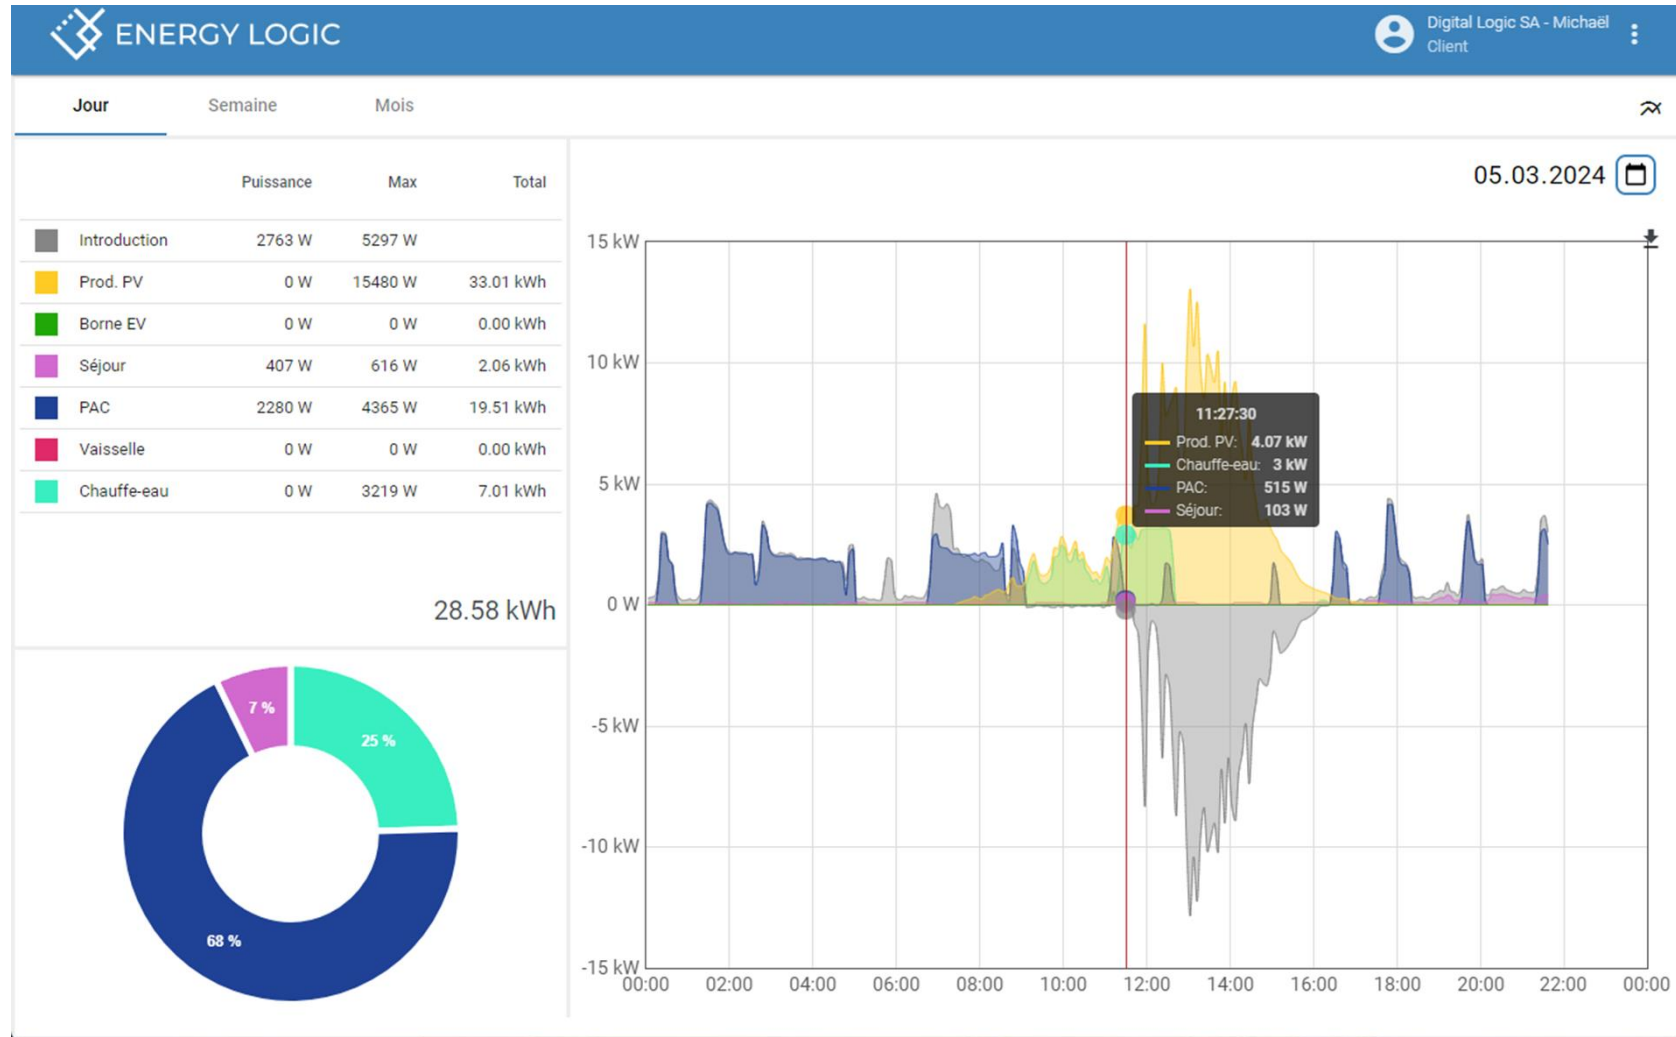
ENERGY LOGIC

Digital Logic SA - Michaël
Client

Jour Semaine Mois

| | | Puissance | Max | Total |
|---|---|---|---|---|
| | Introduction | 2763 W | 5297 W | |
| | Prod. PV | 0 W | 15480 W | 33.01 kWh |
| | Borne EV | 0 W | 0 W | 0.00 kWh |
| | Séjour | 407 W | 616 W | 2.06 kWh |
| | PAC | 2280 W | 4365 W | 19.51 kWh |
| | Vaisselle | 0 W | 0 W | 0.00 kWh |
| | Chauffe-eau | 0 W | 3219 W | 7.01 kWh |

28.58 kWh

7 %
25 %
68 %

05.03.2024

15 kW
10 kW
5 kW
0 W
-5 kW
-10 kW
-15 kW

11:27:30
Prod. PV: 4.07 kW
Chauffe-eau: 3 kW
PAC: 515 W
Séjour: 103 W

00:00 02:00 04:00 06:00 08:00 10:00 12:00 14:00 16:00 18:00 20:00 22:00 00:00